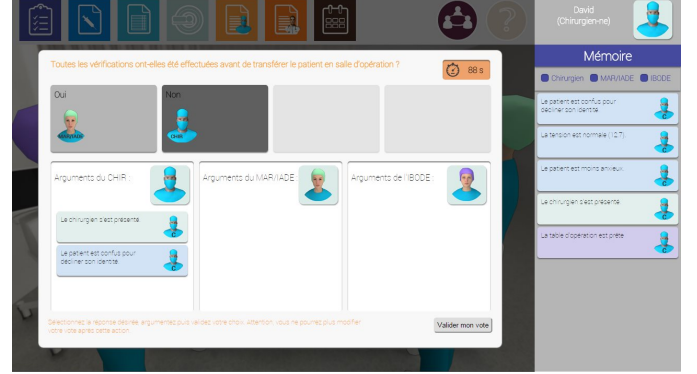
David
(Chirurgien-ne)

Mémoire

Chirurgien MAR/IADE IBODE

Le patient est confus pour décliner son identité

La tension est normale (12/7)

Le patient est moins anxieux

Le chirurgien s'est présenté

La table d'opération est prête

Toutes les vérifications ont-elles été effectuées avant de transférer le patient en salle d'opération ?

88 s

Oui

Non

CHIR

Arguments du CHIR :

Le chirurgien s'est présenté

Le patient est confus pour décliner son identité

Arguments du MAR/IADE

Arguments de l'IBODE

Sélectionnez la réponse désirée, argumentez puis validez votre choix. Attention, vous ne pourrez plus modifier votre vote après cette action.

Valider mon vote